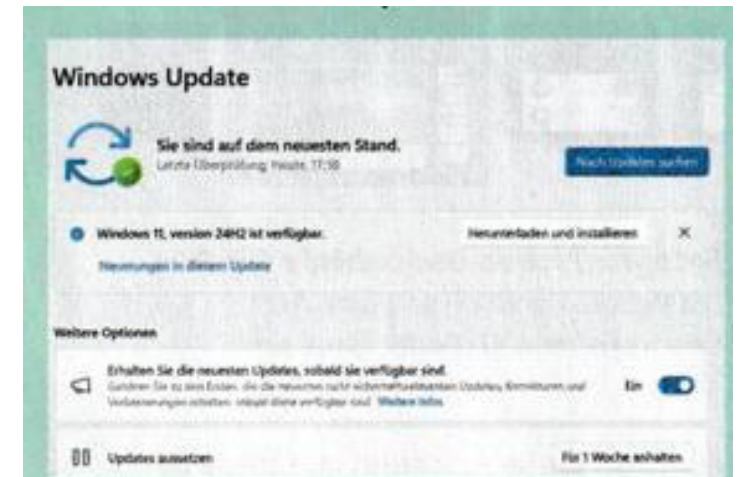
Windows Update

Sie sind auf dem neuesten Stand.
Letzte Überprüfung: Heute, 17:58

Nach Updates suchen

Windows 11, version 24H2 ist verfügbar.

Herunterladen und installieren

Neuerungen in diesem Update

Weitere Optionen

Erhalten Sie die neuesten Updates, sobald sie verfügbar sind.
Gehören Sie zu den Ersten, die die neuesten nicht sicherheitsrelevanten Updates, Korrekturen und Verbesserungen erhalten, sobald diese verfügbar sind. Weitere Infos

Ein

Updates aussetzen

Für 1 Woche anhalten